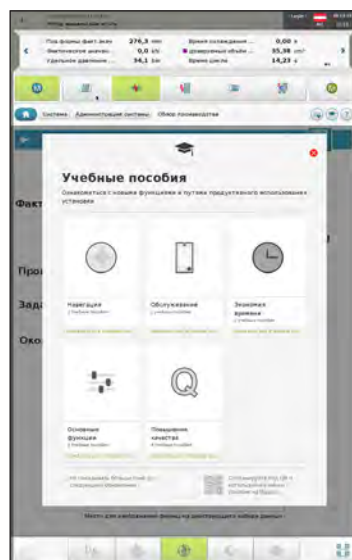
Путь формы факт.знач. 276,3 mm
Фактическое значен. 0,0 kN
Удельное давление 34,1 bar
Время охлаждения 0,00 s
Дозируемый объём 35,38 cm³
Время цикла 14,23 s

Система Административные системы Обзор производства

Учебные пособия

Ознакомиться с новыми функциями и путями продуктивного использования установки

Навигация

Обслуживание

Экономия времени

Основные функции

Повышение качества

Факт

Про

Зад

Око

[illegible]